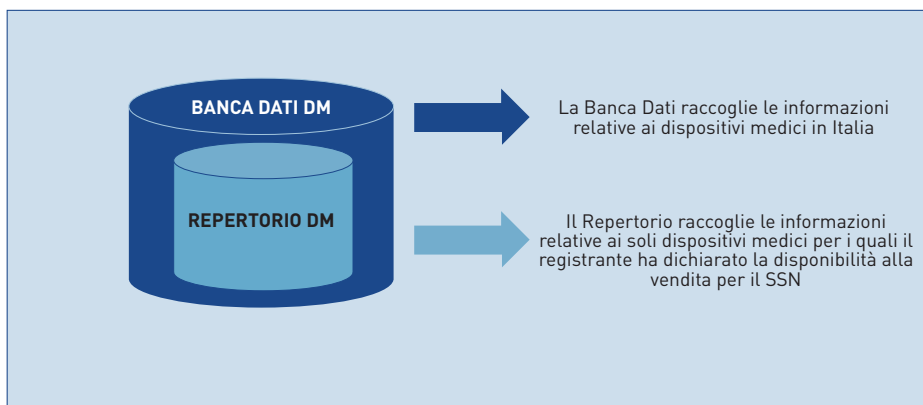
BANCA DATI DM

REPERTORIO DM

La Banca Dati raccoglie le informazioni relative ai dispositivi medici in Italia

Il Repertorio raccoglie le informazioni relative ai soli dispositivi medici per i quali il registrante ha dichiarato la disponibilità alla vendita per il SSN